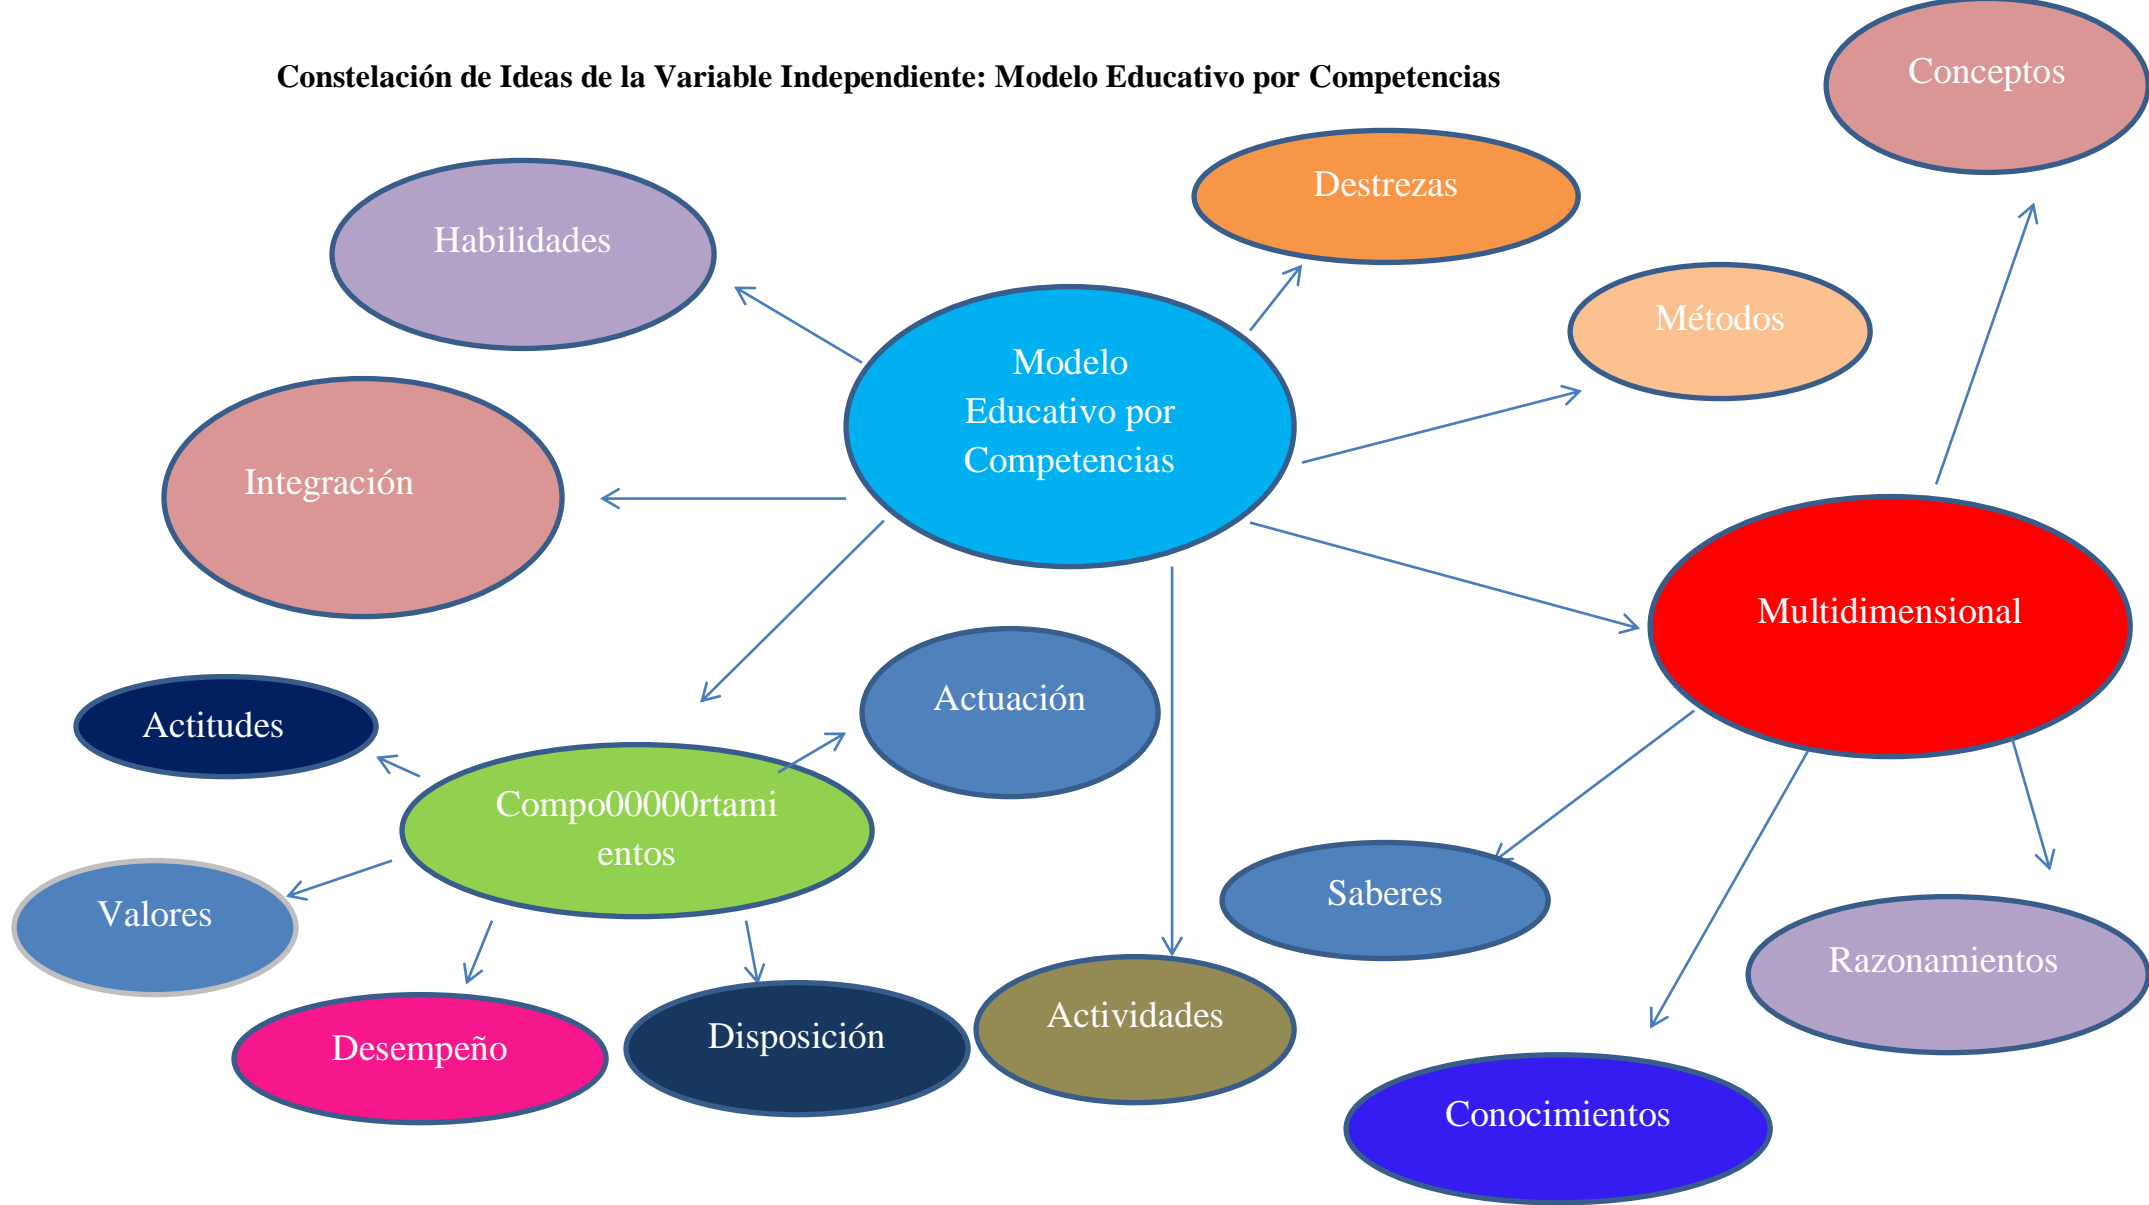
Constelación de Ideas de la Variable Independiente: Modelo Educativo por Competencias

Conceptos

Destrezas

Habilidades

Métodos

Modelo Educativo por Competencias

Integración

Multidimensional

Actuación

Actitudes

Compo00000rtamientos

Valores

Saberes

Razonamientos

Desempeño

Disposición

Actividades

Conocimientos